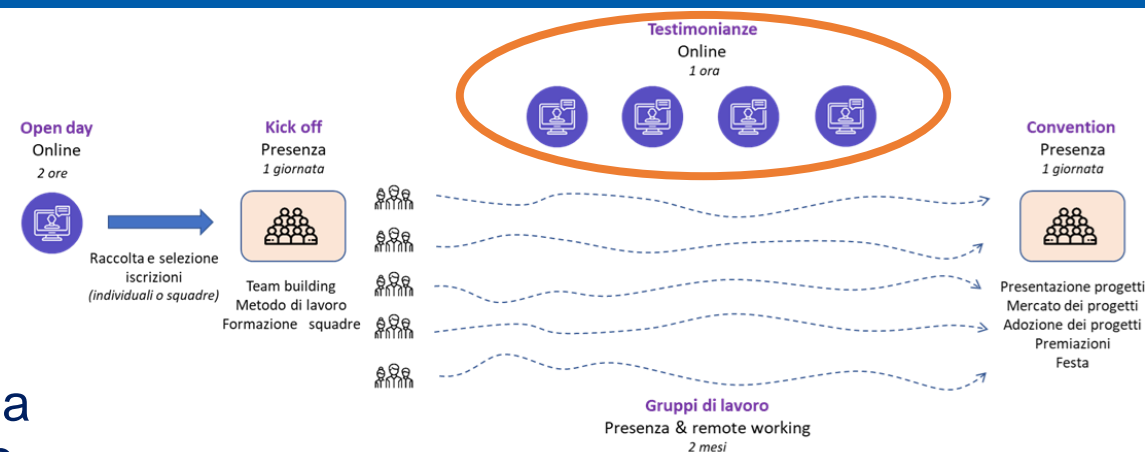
Testimonianze
Online
1 ora

Open day
Online
2 ore

Raccolta e selezione iscrizioni
(individuali o squadre)

Kick off
Presenza
1 giornata

Team building
Metodo di lavoro
Formazione squadre

Convention
Presenza
1 giornata

Presentazione progetti
Mercato dei progetti
Adozione dei progetti
Premiazioni
Festa

a

Gruppi di lavoro
Presenza & remote working
2 mesi